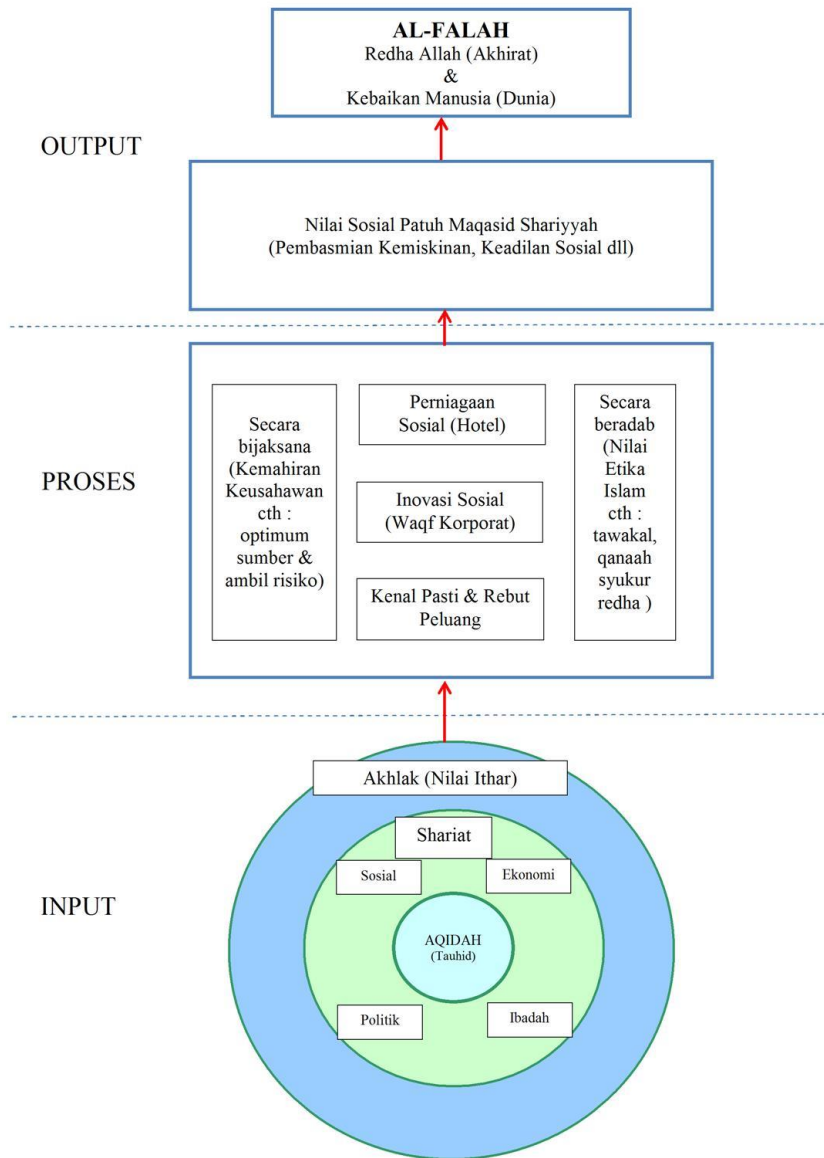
AL-FALAH
Redha Allah (Akhirat)
&
Kebaikan Manusia (Dunia)

OUTPUT

Nilai Sosial Patuh Maqasid Shariyyah
(Pembasmian Kemiskinan, Keadilan Sosial dll)

PROSES

Secara bijaksana (Kemahiran Keusahawan cth : optimum sumber & ambil risiko)

Perniagaan Sosial (Hotel)

Inovasi Sosial (Waqf Korporat)

Kenal Pasti & Rebut Peluang

Secara beradab (Nilai Etika Islam cth : tawakal, qanaah syukur redha )

INPUT

Akhlak (Nilai Ithar)

Shariat

Sosial

Ekonomi

AQIDAH
(Tauhid)

Politik

Ibadah